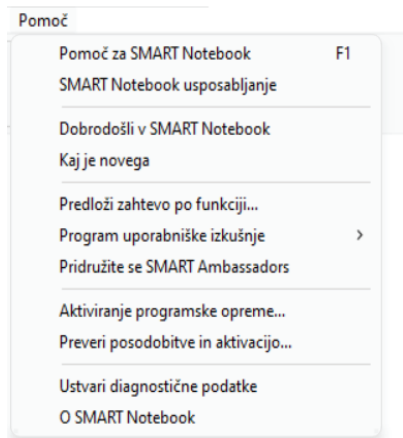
Pomoč

Pomoč za SMART Notebook F1
SMART Notebook usposabljanje

Dobrodošli v SMART Notebook
Kaj je novega

Predloži zahtevo po funkciji...
Program uporabniške izkušnje >
Pridružite se SMART Ambassadors

Aktiviranje programske opreme...
Preveri posodobitve in aktivacijo...

Ustvari diagnostične podatke
O SMART Notebook